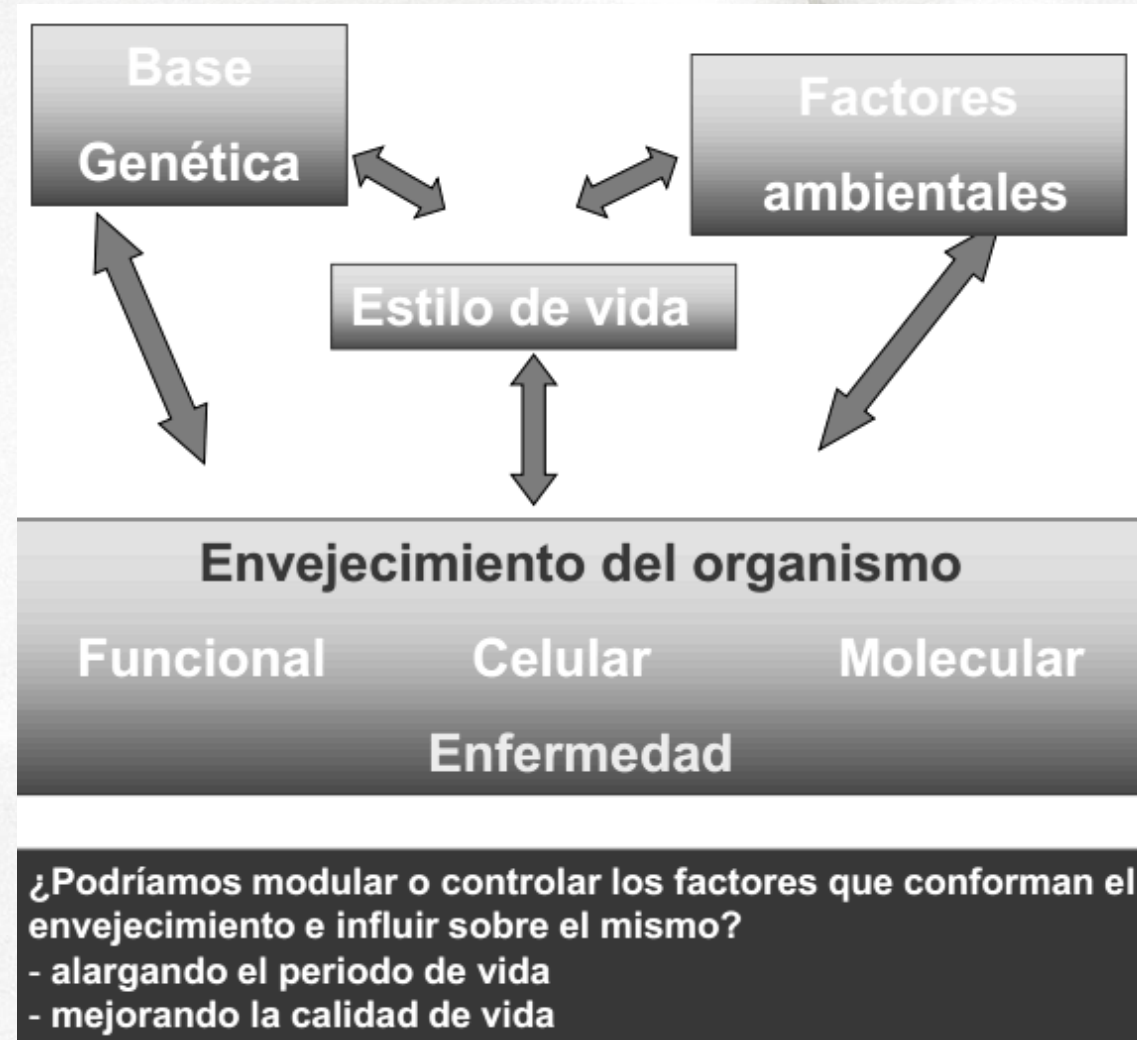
Base
Genética

Factores
ambientales

Estilo de vida

Envejecimiento del organismo

Funcional Celular Molecular

Enfermedad

¿Podríamos modular o controlar los factores que conforman el envejecimiento e influir sobre el mismo?
- alargando el periodo de vida
- mejorando la calidad de vida